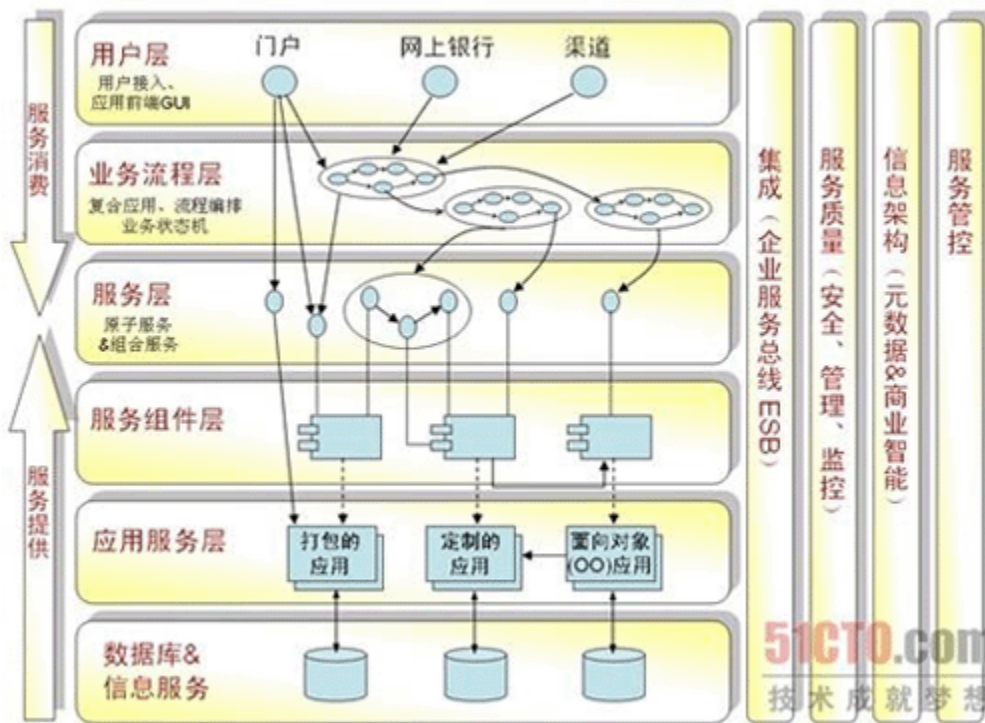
服务消费

服务提供

用户层
用户接入、应用前端GUI

门户
网上银行
渠道

业务流程层
复合应用、流程编排业务状态机

服务层
原子服务&组合服务

服务组件层

应用服务层
打包的应用
定制的应用
面向对象(OO)应用

数据库&信息服务

集成（企业服务总线 ESB）

服务质量（安全、管理、监控）

信息架构（元数据&商业智能）

服务管控

51CTO.com
技术成就梦想